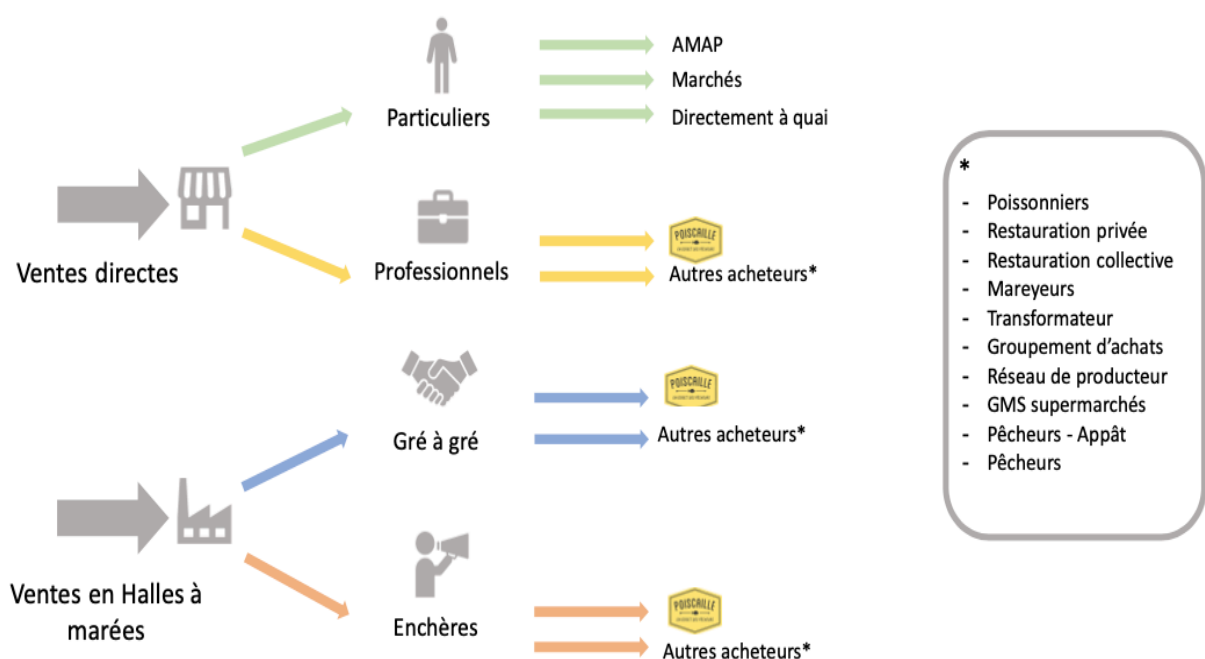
Particuliers

AMAP
Marchés
Directement à quai

Ventes directes

Professionnels

POISCAILLE
Autres acheteurs*

Gré à gré

POISCAILLE
Autres acheteurs*

Ventes en Halles à marées

Enchères

POISCAILLE
Autres acheteurs*

*
- Poissonniers
- Restauration privée
- Restauration collective
- Mareyeurs
- Transformateur
- Groupement d'achats
- Réseau de producteur
- GMS supermarchés
- Pêcheurs - Appât
- Pêcheurs